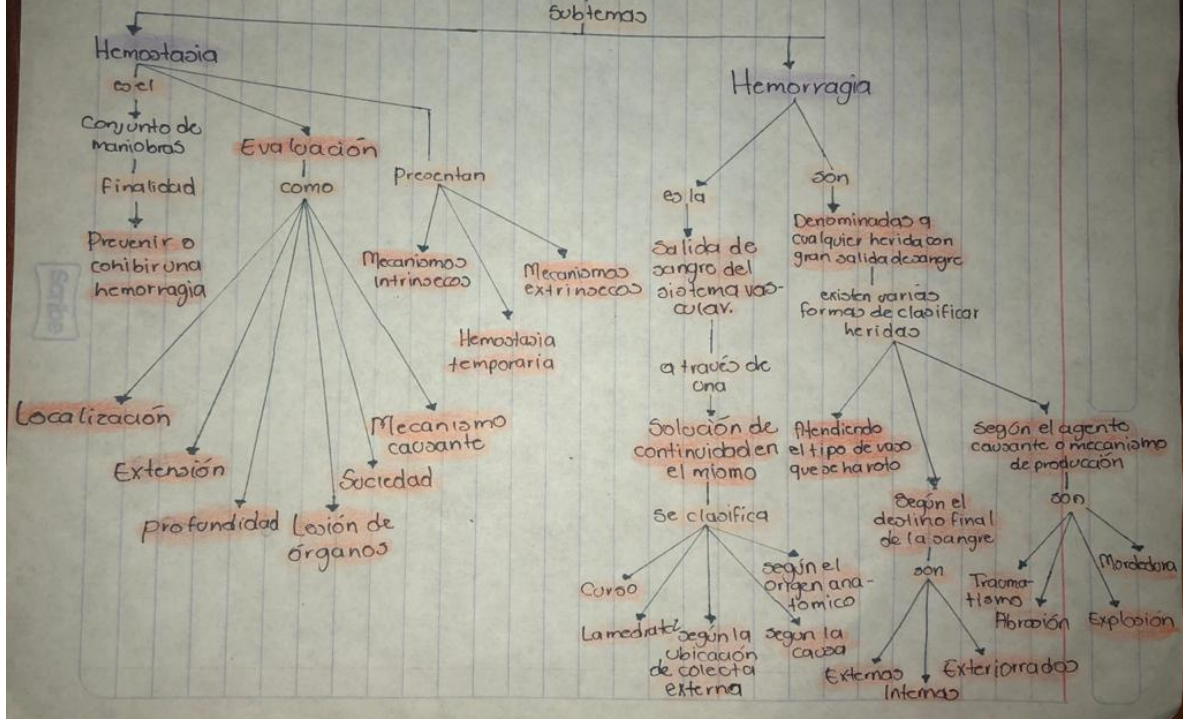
Subtemas

Hemostasia

es el

Conjunto de maniobras

Finalidad

Prevenir o cohibir una hemorragia

Evaluación

como

Localización

Extensión

profundidad

Lesión de órganos

Suciedad

Mecanismo causante

Presentan

Mecanismos intrinsecos

Hemostasia temporaria

Mecanismos extrinsecos

Hemorragia

es la

Salida de sangre del sistema vascular.

a través de una

Solución de continuidad en el mismo

se clasifica

Curso

La mediata

según la ubicación de colecta externa

según la causa

según el origen anatomico

son

Denominadas a cualquier herida con gran salida de sangre

existen varias formas de clasificar heridas

Atendiendo el tipo de vaso que se ha roto

Según el destino final de la sangre

son

Externas

Internas

Exteriorrados

Según el agento causante o mecanismo de producción

son

Traumatismo

Abrasión

Explosión

Mordedura

Scribe